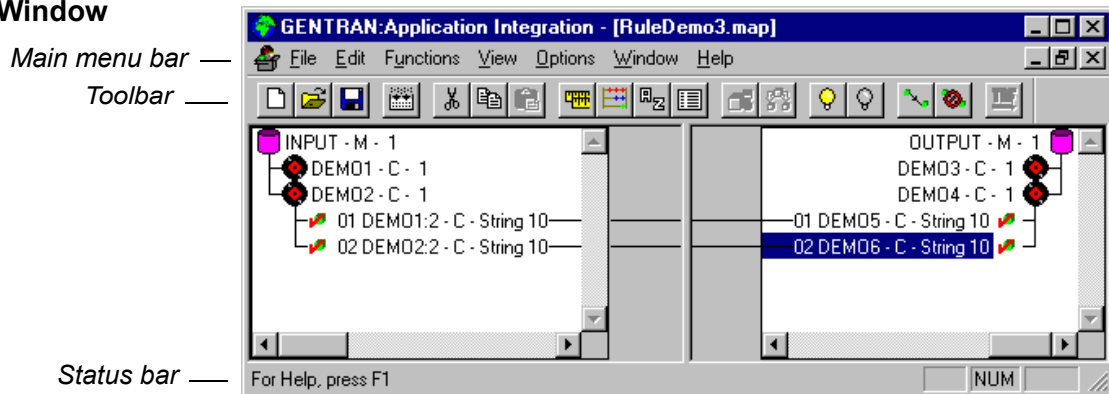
Window

Main menu bar

Toolbar

Status bar

GENTRAN:Application Integration - [RuleDemo3.map]

File Edit Functions View Options Window Help

INPUT - M - 1
DEMO1 - C - 1
DEMO2 - C - 1
01 DEMO1:2 - C - String 10
02 DEMO2:2 - C - String 10

OUTPUT - M - 1
DEMO3 - C - 1
DEMO4 - C - 1
01 DEMO5 - C - String 10
02 DEMO6 - C - String 10

For Help, press F1

NUM